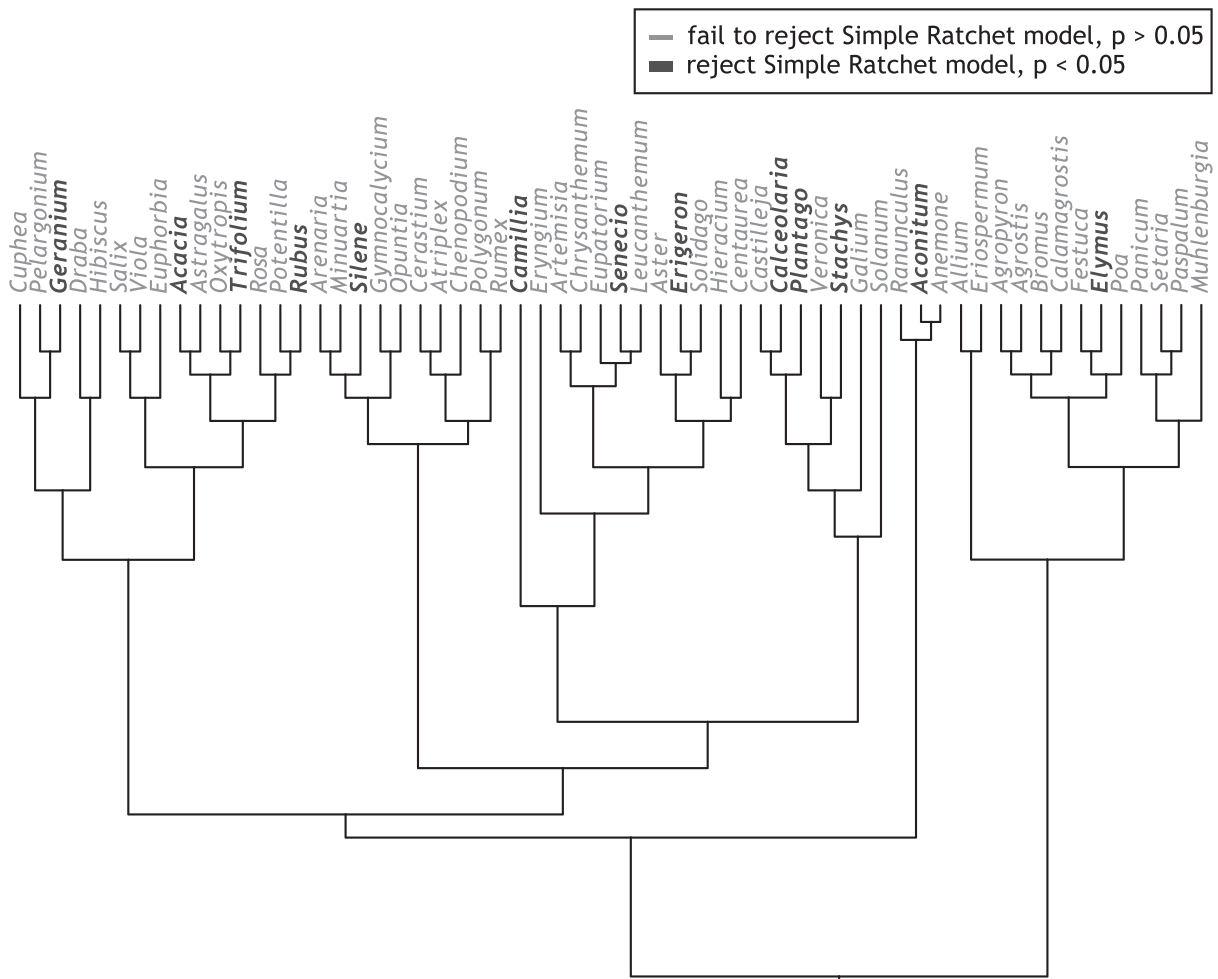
fail to reject Simple Ratchet model, p > 0.05
reject Simple Ratchet model, p < 0.05

Cuphea
Pelargonium
Geranium
Draba
Hibiscus
Salix
Viola
Euphorbia
Acacia
Astragalus
Oxytropis
Trifolium
Rosa
Potentilla
Rubus
Arenaria
Minuartia
Silene
Gymnocalycium
Opuntia
Cerastium
Atriplex
Chenopodium
Polygonum
Rumex
Camilia
Eryngium
Artemisia
Chrysanthemum
Eupatorium
Senecio
Leucanthemum
Aster
Erigeron
Solidago
Hieracium
Centaurea
Castilleja
Calceolaria
Plantago
Veronica
Stachys
Galium
Solanum
Ranunculus
Aconitum
Anemone
Allium
Eriospermum
Agropyron
Agrostis
Bromus
Calamagrostis
Festuca
Elymus
Poa
Panicum
Setaria
Paspalum
Muhlenburgia